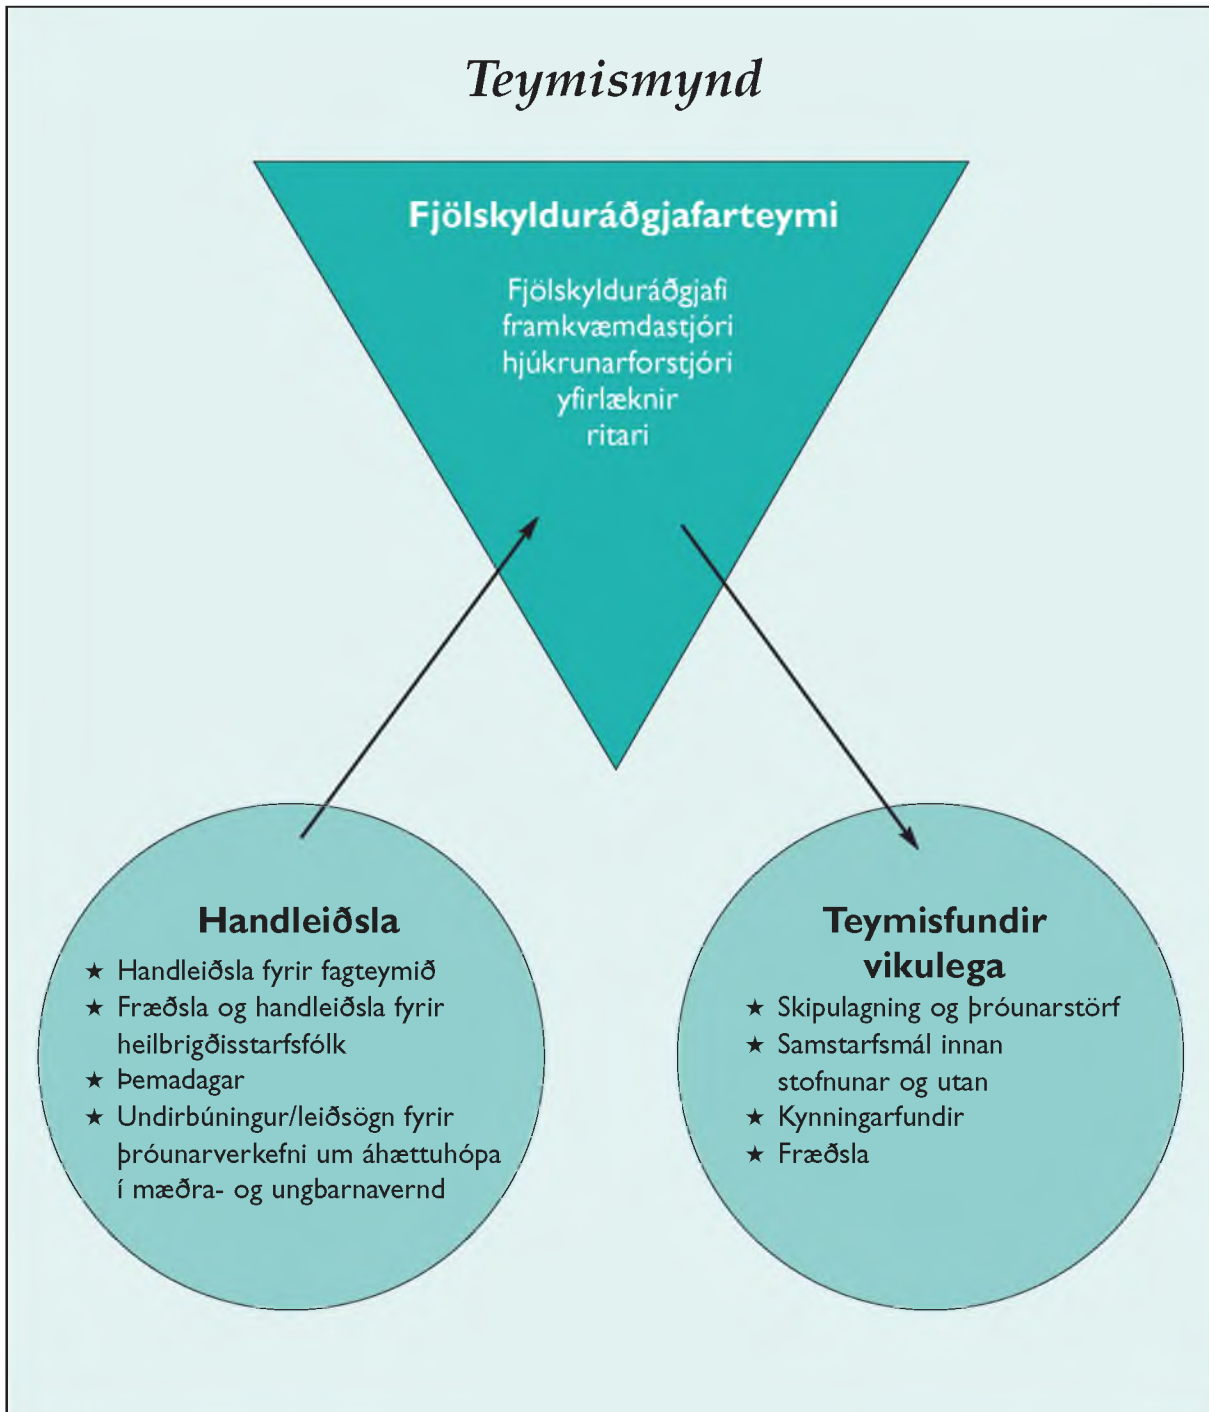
Teymismynd

Fjölskylduráðgjafarteymi

Fjölskylduráðgjafi
framkvæmdastjóri
hjúkrunarforstjóri
yfirlæknir
ritari

Handleiðsla

★ Handleiðsla fyrir fagteymið
★ Fræðsla og handleiðsla fyrir heilbrigðisstarfsfólk
★ Þemadagar
★ Undirbúningur/leiðsögn fyrir þróunarverkefni um áhættuhópa í mæðra- og ungbarnavernd

Teymisfundir vikulega

★ Skipulagning og þróunarstörf
★ Samstarfsmál innan stofnunar og utan
★ Kynningarfundir
★ Fræðsla